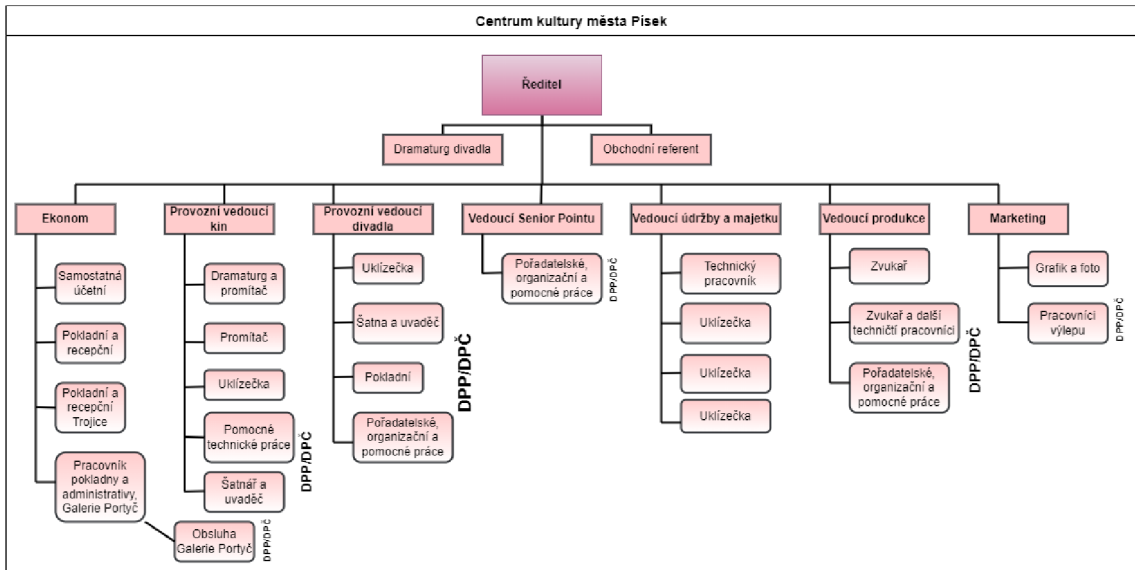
Centrum kultury města Písek

Ředitel

Dramaturg divadla

Obchodní referent

Ekonom

Samostatná účetní

Pokladní a recepční

Pokladní a recepční Trojice

Pracovník pokladny a administrativy, Galerie Portyč

Obsluha Galerie Portyč

DPP/DPČ

Provozní vedoucí kin

Dramaturg a promítač

Promítač

Uklízečka

Pomocné technické práce

Šatnář a uvaděč

DPP/DPČ

Provozní vedoucí divadla

Uklízečka

Šatna a uvaděč

Pokladní

Pořadatelské, organizační a pomocné práce

DPP/DPČ

Vedoucí Senior Pointu

Pořadatelské, organizační a pomocné práce

DPP/DPČ

Vedoucí údržby a majetku

Technický pracovník

Uklízečka

Uklízečka

Uklízečka

Vedoucí produkce

Zvukař

Zvukař a další techničtí pracovníci

Pořadatelské, organizační a pomocné práce

DPP/DPČ

Marketing

Grafik a foto

Pracovníci výlepu

DPP/DPČ